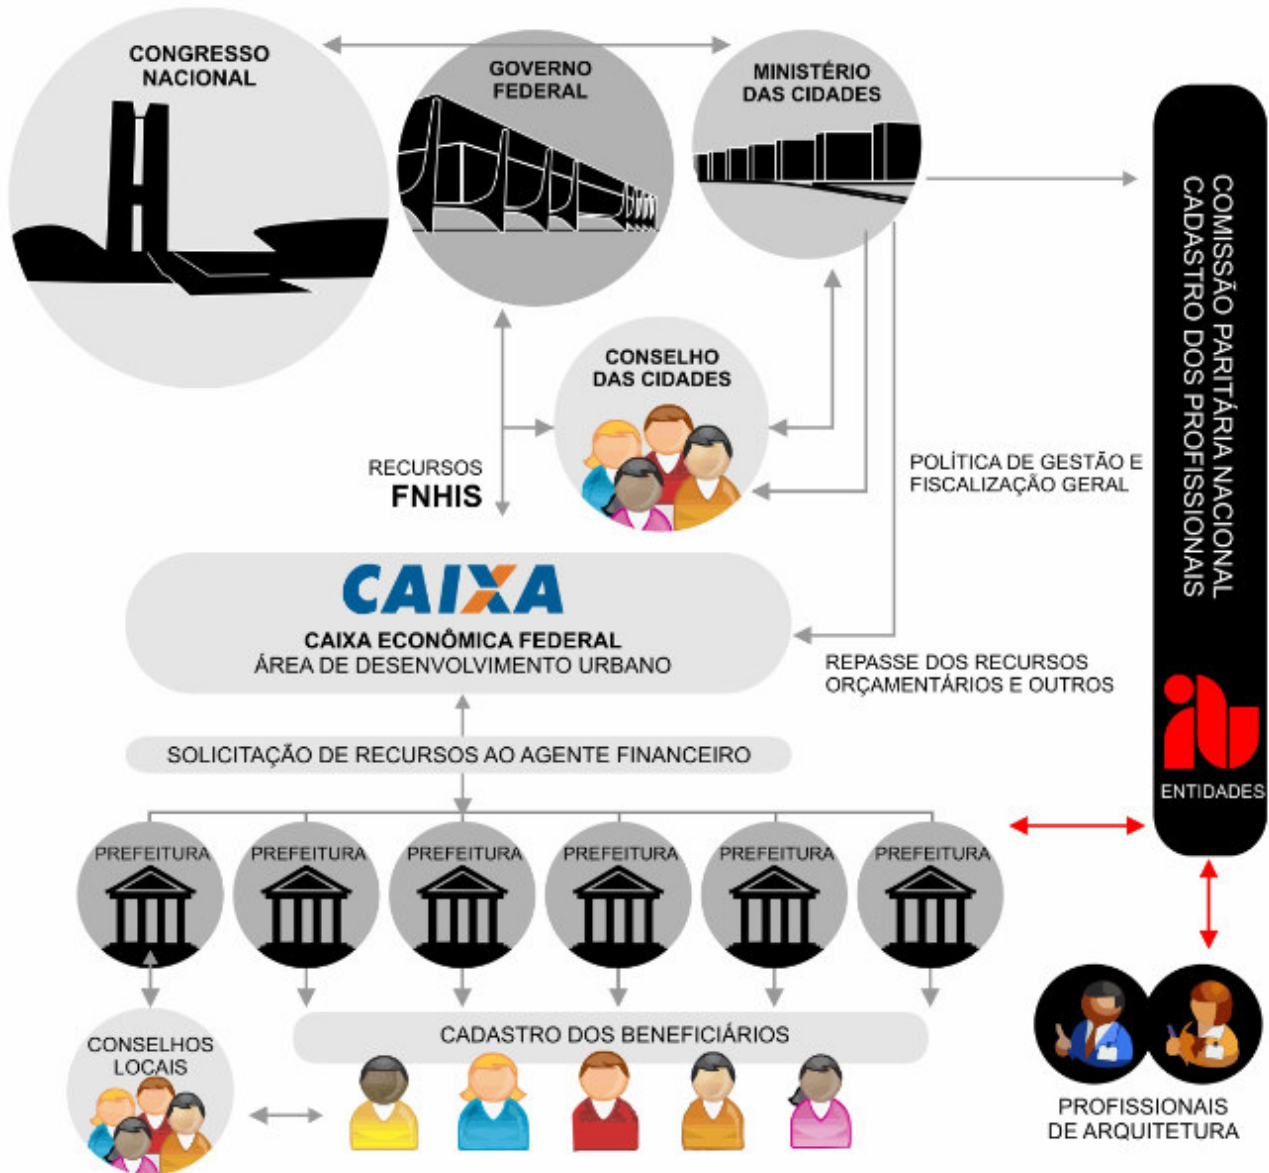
CONGRESSO NACIONAL

GOVERNO FEDERAL

MINISTÉRIO DAS CIDADES

COMISSÃO PARITÁRIA NACIONAL
CADASTRO DOS PROFISSIONAIS

CONSELHO DAS CIDADES

RECURSOS
FNHIS

POLÍTICA DE GESTÃO E FISCALIZAÇÃO GERAL

CAIXA
CAIXA ECONÔMICA FEDERAL
ÁREA DE DESENVOLVIMENTO URBANO

REPASSE DOS RECURSOS ORÇAMENTÁRIOS E OUTROS

ENTIDADES

SOLICITAÇÃO DE RECURSOS AO AGENTE FINANCEIRO

PREFEITURA

PREFEITURA

PREFEITURA

PREFEITURA

PREFEITURA

PREFEITURA

CONSELHOS LOCAIS

CADASTRO DOS BENEFICIÁRIOS

PROFISSIONAIS DE ARQUITETURA